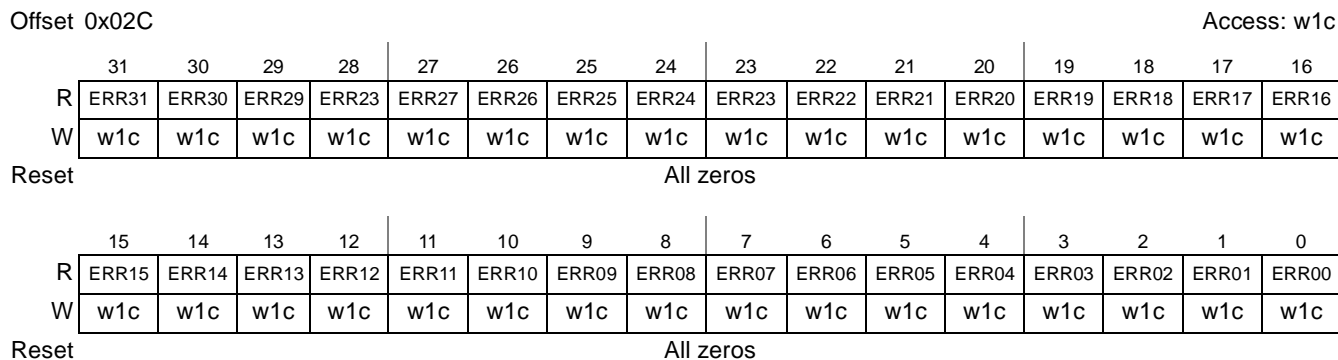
Offset 0x02C

Access: w1c

| | 31 | 30 | 29 | 28 | 27 | 26 | 25 | 24 | 23 | 22 | 21 | 20 | 19 | 18 | 17 | 16 |
|---|---|---|---|---|---|---|---|---|---|---|---|---|---|---|---|---|
| R | ERR31 | ERR30 | ERR29 | ERR23 | ERR27 | ERR26 | ERR25 | ERR24 | ERR23 | ERR22 | ERR21 | ERR20 | ERR19 | ERR18 | ERR17 | ERR16 |
| W | w1c | w1c | w1c | w1c | w1c | w1c | w1c | w1c | w1c | w1c | w1c | w1c | w1c | w1c | w1c | w1c |
| Reset | All zeros | | | | | | | | | | | | | | | |

| | 15 | 14 | 13 | 12 | 11 | 10 | 9 | 8 | 7 | 6 | 5 | 4 | 3 | 2 | 1 | 0 |
|---|---|---|---|---|---|---|---|---|---|---|---|---|---|---|---|---|
| R | ERR15 | ERR14 | ERR13 | ERR12 | ERR11 | ERR10 | ERR09 | ERR08 | ERR07 | ERR06 | ERR05 | ERR04 | ERR03 | ERR02 | ERR01 | ERR00 |
| W | w1c | w1c | w1c | w1c | w1c | w1c | w1c | w1c | w1c | w1c | w1c | w1c | w1c | w1c | w1c | w1c |
| Reset | All zeros | | | | | | | | | | | | | | | |